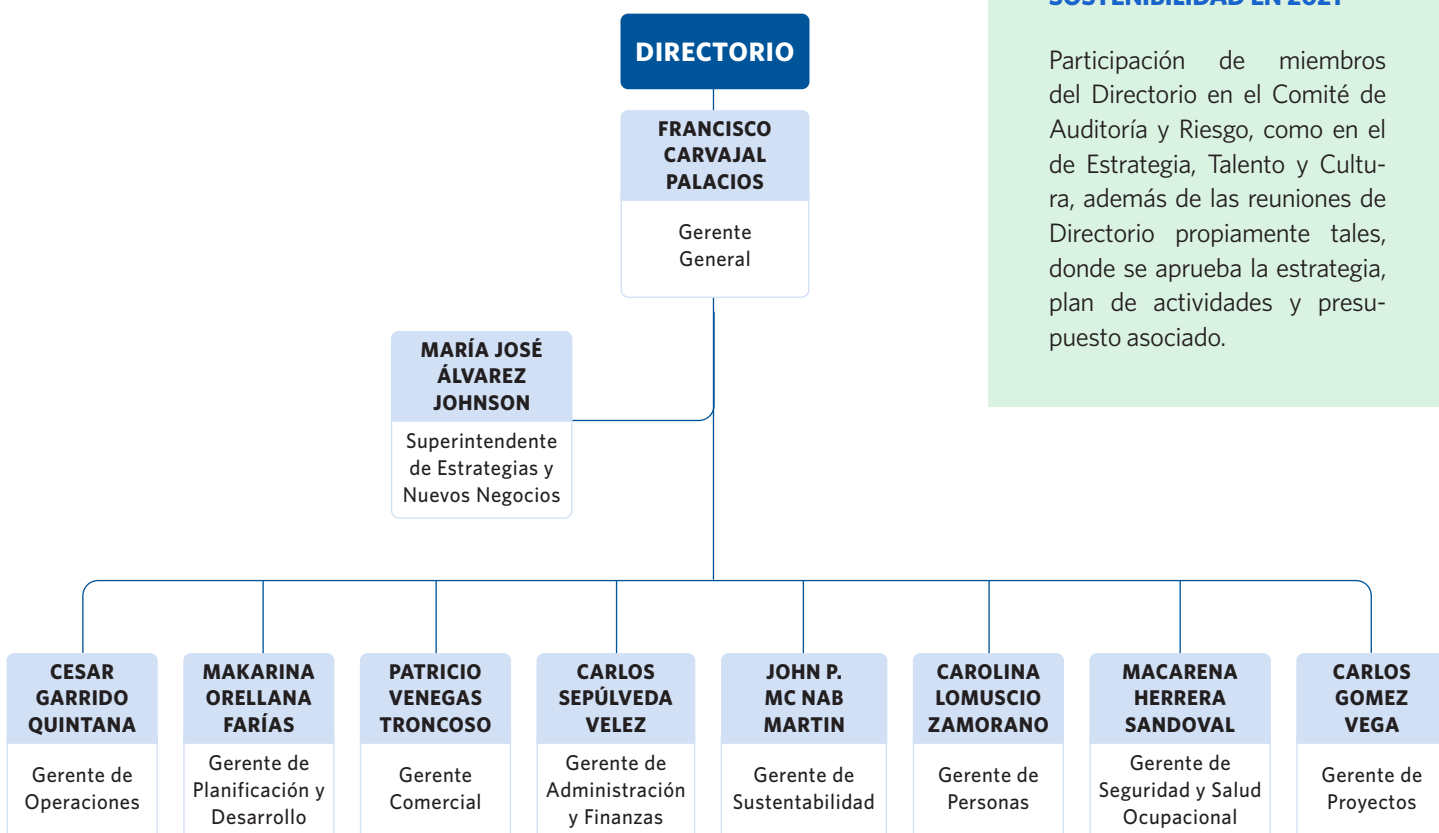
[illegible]

Participación de miembros del Directorio en el Comité de Auditoría y Riesgo, como en el de Estrategia, Talento y Cultura, además de las reuniones de Directorio propiamente tales, donde se aprueba la estrategia, plan de actividades y presupuesto asociado.

DIRECTORIO

FRANCISCO CARVAJAL PALACIOS
Gerente General

MARÍA JOSÉ ÁLVAREZ JOHNSON
Superintendente de Estrategias y Nuevos Negocios

CESAR GARRIDO QUINTANA
Gerente de Operaciones

MAKARINA ORELLANA FARÍAS
Gerente de Planificación y Desarrollo

PATRICIO VENEGAS TRONCOSO
Gerente Comercial

CARLOS SEPÚLVEDA VELEZ
Gerente de Administración y Finanzas

JOHN P. MC NAB MARTIN
Gerente de Sustentabilidad

CAROLINA LOMUSCIO ZAMORANO
Gerente de Personas

MACARENA HERRERA SANDOVAL
Gerente de Seguridad y Salud Ocupacional

CARLOS GOMEZ VEGA
Gerente de Proyectos